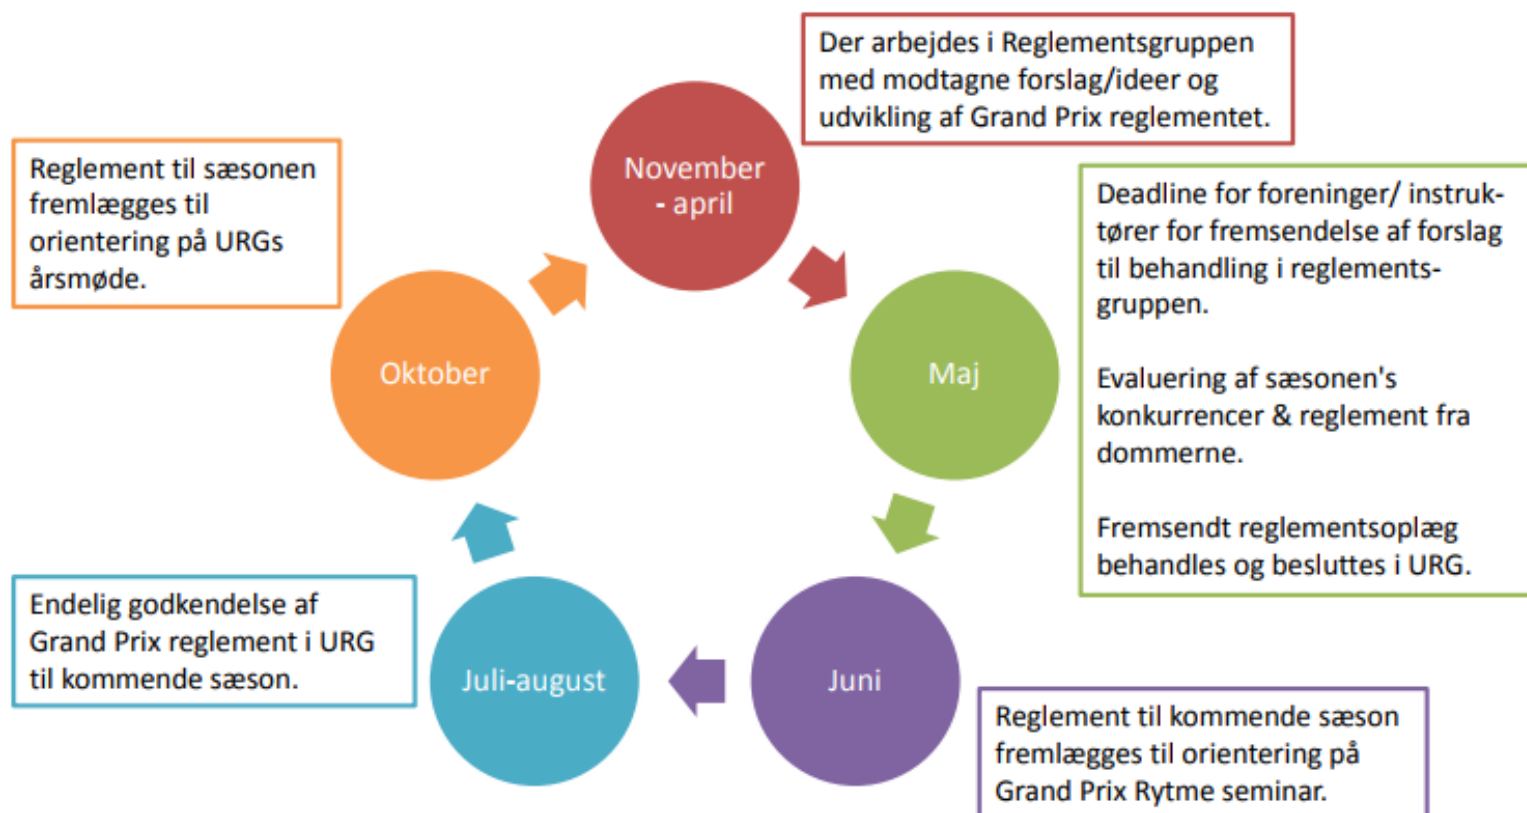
Der arbejdes i Reglementsgruppen med modtagne forslag/ideer og udvikling af Grand Prix reglementet.

Reglement til sæsonen fremlægges til orientering på URGs årsmøde.

November - april

Deadline for foreninger/ instruktører for fremsendelse af forslag til behandling i reglementsgruppen.

Evaluering af sæsonen's konkurrencer & reglement fra dommerne.

Fremsendt reglementsoplæg behandles og besluttes i URG.

Oktober

Maj

Endelig godkendelse af Grand Prix reglement i URG til kommende sæson.

Juli-august

Juni

Reglement til kommende sæson fremlægges til orientering på Grand Prix Rytme seminar.